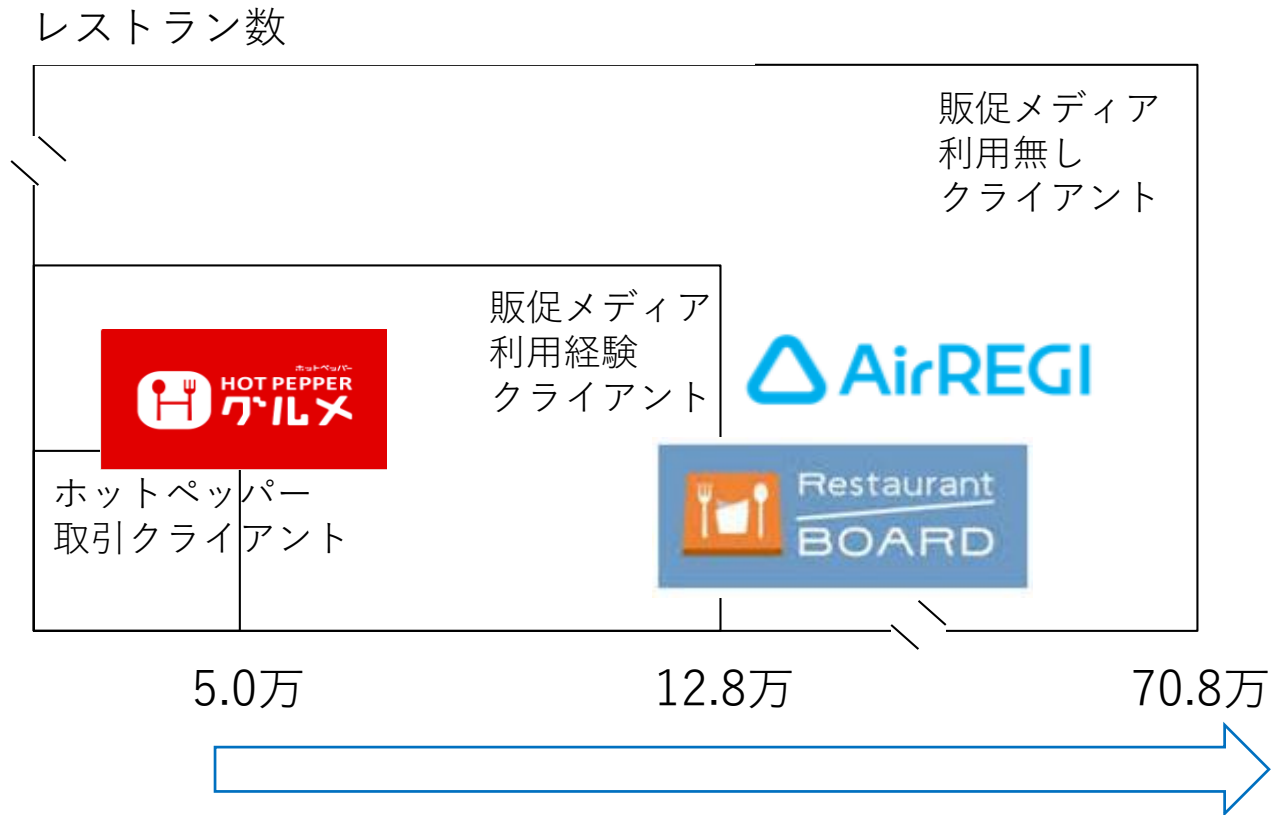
レストラン数

販促メディア
利用無し
クライアント

販促メディア
利用経験
クライアント

ホットペッパー
HOT PEPPER
グルメ

AirREGI

ホットペッパー
取引クライアント

Restaurant
BOARD

5.0万

12.8万

70.8万